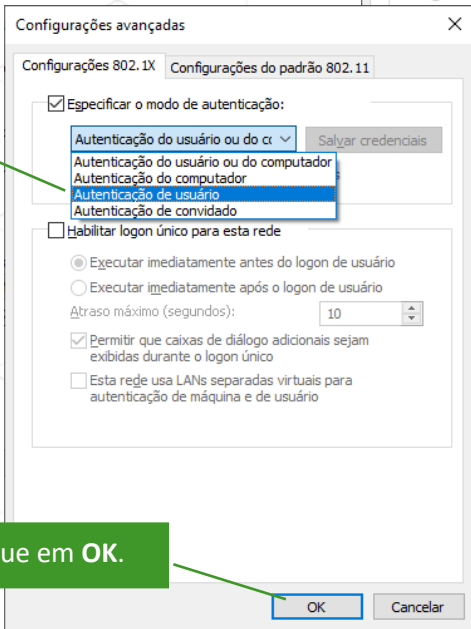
Configurações avançadas

Configurações 802.1X | Configurações do padrão 802.11

Especificar o modo de autenticação:

Autenticação do usuário ou do co

Salvar credenciais

Autenticação do usuário ou do computador
Autenticação do computador
Autenticação de usuário
Autenticação de convidado

Habilitar logon único para esta rede

Executar imediatamente antes do logon de usuário

Executar imediatamente após o logon de usuário

Atraso máximo (segundos): 10

Permitir que caixas de diálogo adicionais sejam exibidas durante o logon único

Esta rede usa LANs separadas virtuais para autenticação de máquina e de usuário

ue em **OK**.

OK Cancelar